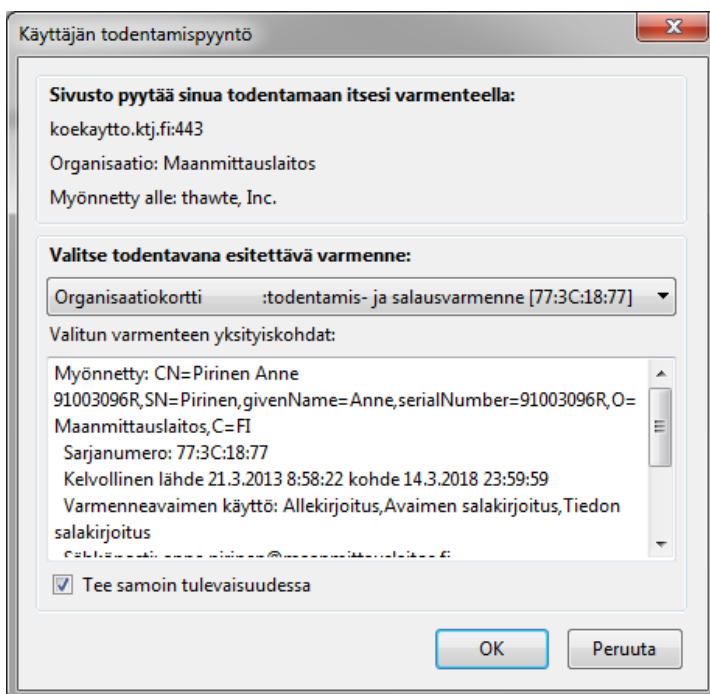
Käyttäjän todentamispyyntö

Sivusto pyytää sinua todentamaan itsesi varmenteella:

koekaytto.ktj.fi:443

Organisaatio: Maanmittauslaitos

Myönnetty alle: thawte, Inc.

Valitse todentavana esitettävä varmenne:

Organisaatiokortti :todentamis- ja salausvarmenne [77:3C:18:77]

Valitun varmenteen yksityiskohdat:

Myönnetty: CN=Pirinen Anne 91003096R,SN=Pirinen,givenName=Anne,serialNumber=91003096R,O=Maanmittauslaitos,C=FI
Sarjanumero: 77:3C:18:77
Kelvollinen lähde 21.3.2013 8:58:22 kohde 14.3.2018 23:59:59
Varmenneavaimen käyttö: Allekirjoitus,Avaimen salakirjoitus,Tiedon salakirjoitus
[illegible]

Tee samoin tulevaisuudessa

OK

Peruuta